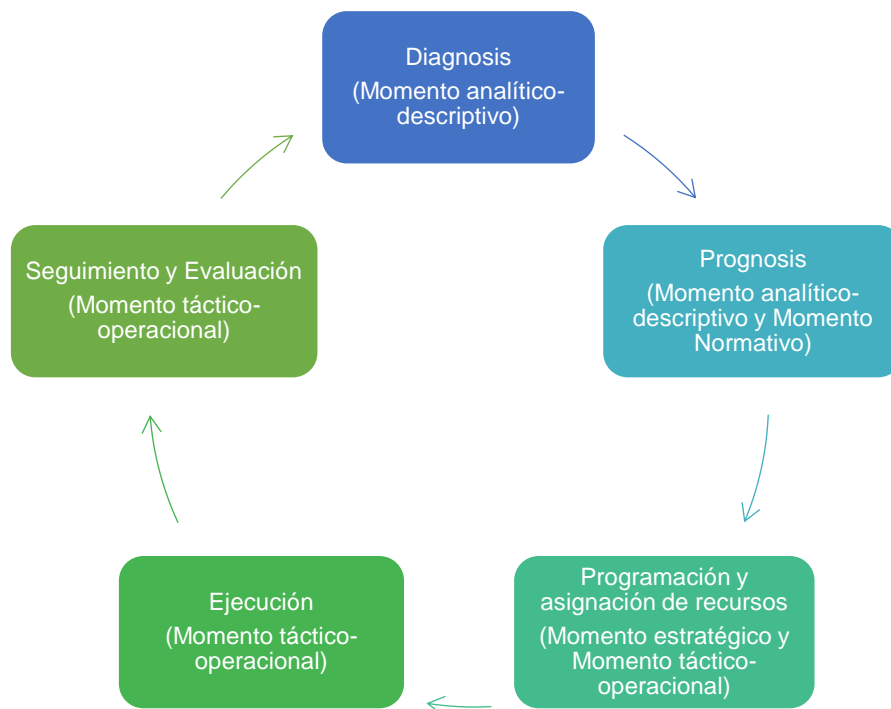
Diagnosis
(Momento analítico-descriptivo)

Prognosis
(Momento analítico-descriptivo y Momento Normativo)

Programación y asignación de recursos
(Momento estratégico y Momento táctico-operacional)

Ejecución
(Momento táctico-operacional)

Seguimiento y Evaluación
(Momento táctico-operacional)